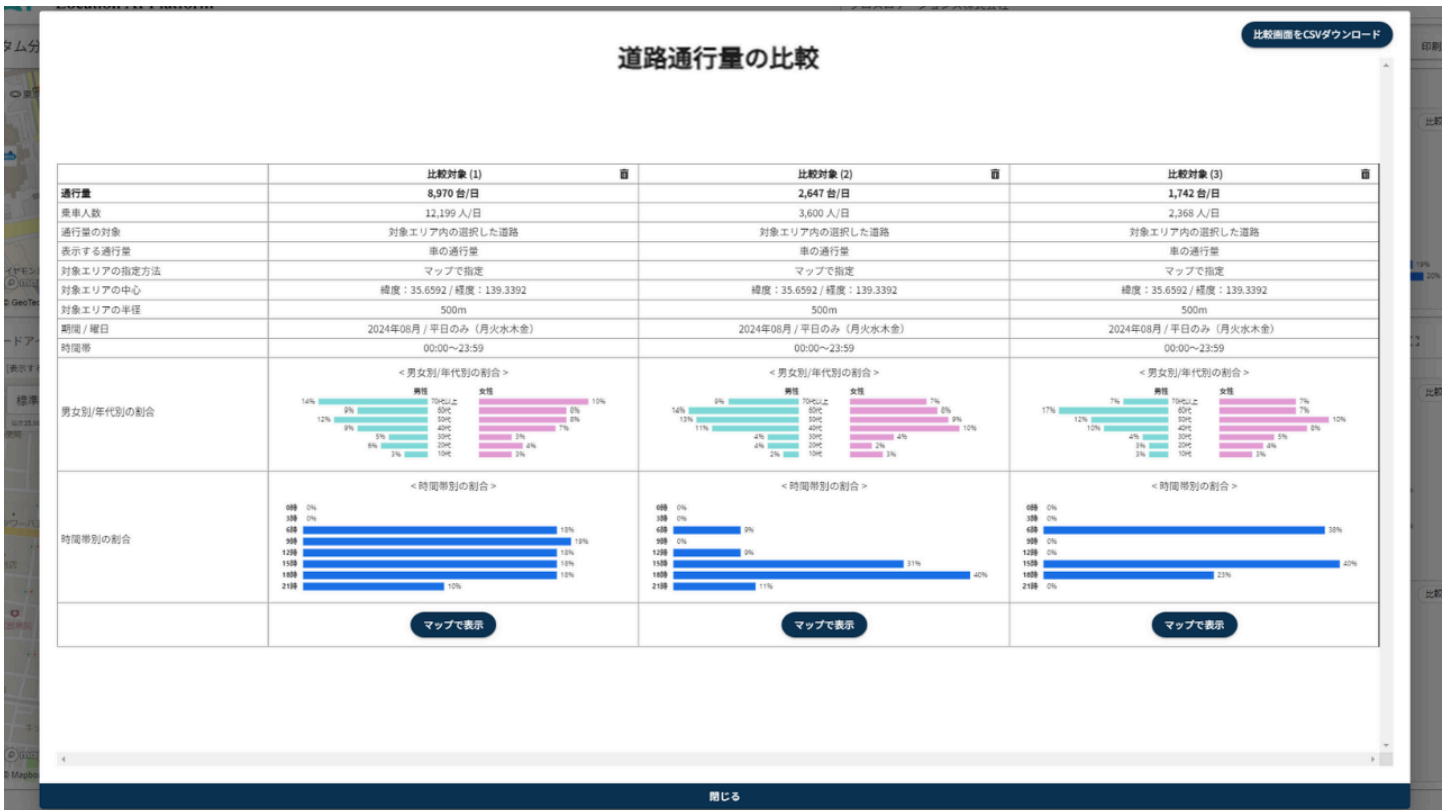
比較画面をCSVダウンロード

道路通行量の比較

| | 比較対象 (1) | 比較対象 (2) | 比較対象 (3) |
|---|---|---|---|
| 通行量 | 8,970 台/日 | 2,647 台/日 | 1,742 台/日 |
| 乗車人数 | 12,199 人/日 | 3,600 人/日 | 2,368 人/日 |
| 通行量の対象 | 対象エリア内の選択した道路 | 対象エリア内の選択した道路 | 対象エリア内の選択した道路 |
| 表示する通行量 | 車の通行量 | 車の通行量 | 車の通行量 |
| 対象エリアの指定方法 | マップで指定 | マップで指定 | マップで指定 |
| 対象エリアの中心 | 緯度：35.6592 / 経度：139.3392 | 緯度：35.6592 / 経度：139.3392 | 緯度：35.6592 / 経度：139.3392 |
| 対象エリアの半径 | 500m | 500m | 500m |
| 期間 / 曜日 | 2024年08月 / 平日のみ（月火水木金） | 2024年08月 / 平日のみ（月火水木金） | 2024年08月 / 平日のみ（月火水木金） |
| 時間帯 | 00:00〜23:59 | 00:00〜23:59 | 00:00〜23:59 |
| 男女別/年代別の割合 | ＜男女別/年代別の割合＞ 男性 女性 70代以上 60代 50代 40代 30代 20代 10代 男性: 14% 9% 12% 9% 5% 6% 3% 女性: 10% 8% 8% 7% 3% 4% 3% | ＜男女別/年代別の割合＞ 男性 女性 70代以上 60代 50代 40代 30代 20代 10代 男性: 9% 14% 13% 11% 4% 4% 2% 女性: 7% 8% 9% 10% 4% 2% 3% | ＜男女別/年代別の割合＞ 男性 女性 70代以上 60代 50代 40代 30代 20代 10代 男性: 7% 17% 12% 10% 4% 3% 3% 女性: 7% 7% 10% 8% 5% 4% 3% |
| 時間帯別の割合 | ＜時間帯別の割合＞ 0時 0% 3時 0% 6時 18% 9時 19% 12時 18% 15時 18% 18時 18% 21時 10% | ＜時間帯別の割合＞ 0時 0% 3時 0% 6時 9% 9時 0% 12時 9% 15時 31% 18時 40% 21時 11% | ＜時間帯別の割合＞ 0時 0% 3時 0% 6時 38% 9時 0% 12時 0% 15時 40% 18時 23% 21時 0% |
| | マップで表示 | マップで表示 | マップで表示 |

閉じる